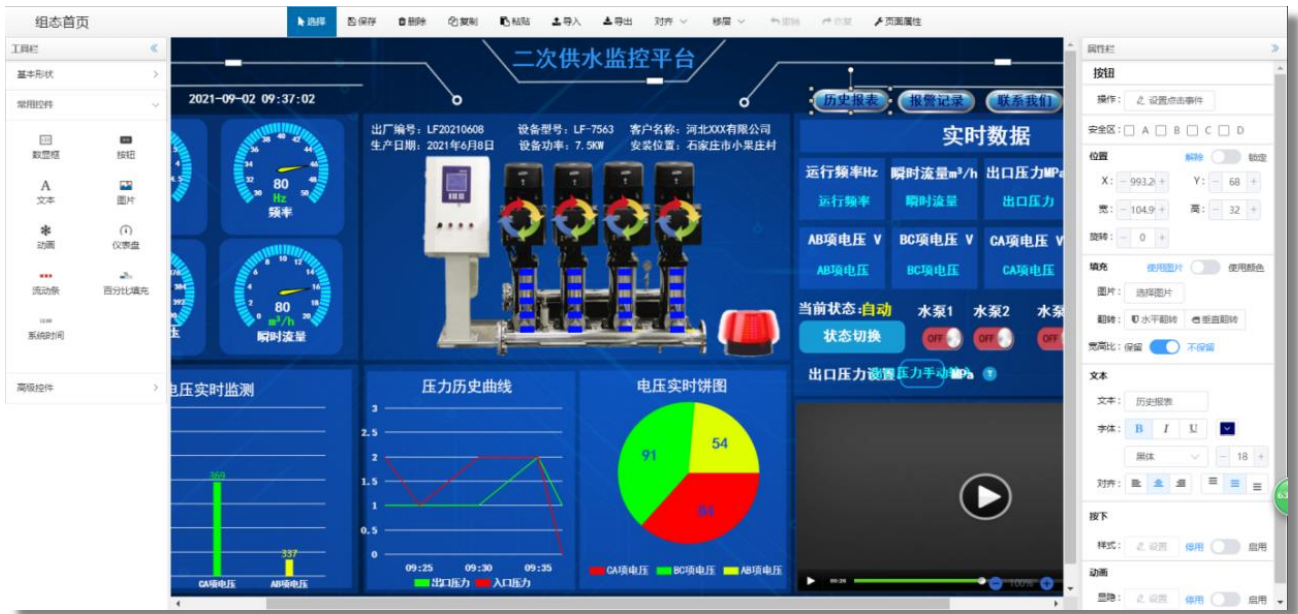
组态首页

选择 保存 删除 复制 粘贴 导入 导出 对齐 移层 撤销 恢复 页面属性

工具栏
基本形状
常用控件
数显框 按钮
文本 图片
动画 仪表盘
流动条 百分比填充
系统时间
高级控件

二次供水监控平台

2021-09-02 09:37:02

历史报表 报警记录 联系我们

出厂编号：LF20210608 设备型号：LF-7563 客户名称：河北XXX有限公司
生产日期：2021年6月8日 设备功率：7.5KW 安装位置：石家庄市小果庄村

80 Hz 频率
80 m³/h 瞬时流量

实时数据
运行频率Hz 瞬时流量m³/h 出口压力MPa
运行频率 瞬时流量 出口压力
AB项电压 V BC项电压 V CA项电压 V
AB项电压 BC项电压 CA项电压

当前状态:自动 水泵1 水泵2 水泵
状态切换 OFF OFF OFF
出口压力设置 压力手动输入 MPa

电压实时监测
369 337
CA项电压 AB项电压

压力历史曲线
3 2.5 2 1.5 1 0.5 0
09:25 09:30 09:35
出口压力 入口压力

电压实时饼图
91 54 84
CA项电压 BC项电压 AB项电压

属性栏
按钮
操作： 设置点击事件
安全区：A B C D
位置 解除 锁定
X: 993.2 Y: 68
宽: 104.9 高: 32
旋转: 0
填充 使用图片 使用颜色
图片： 选择图片
翻转： 水平翻转 垂直翻转
宽高比：保留 不保留
文本
文本： 历史报表
字体： B I U
黑体 18
对齐：
按下
样式： 设置 使用 启用
动画
显隐： 设置 使用 启用